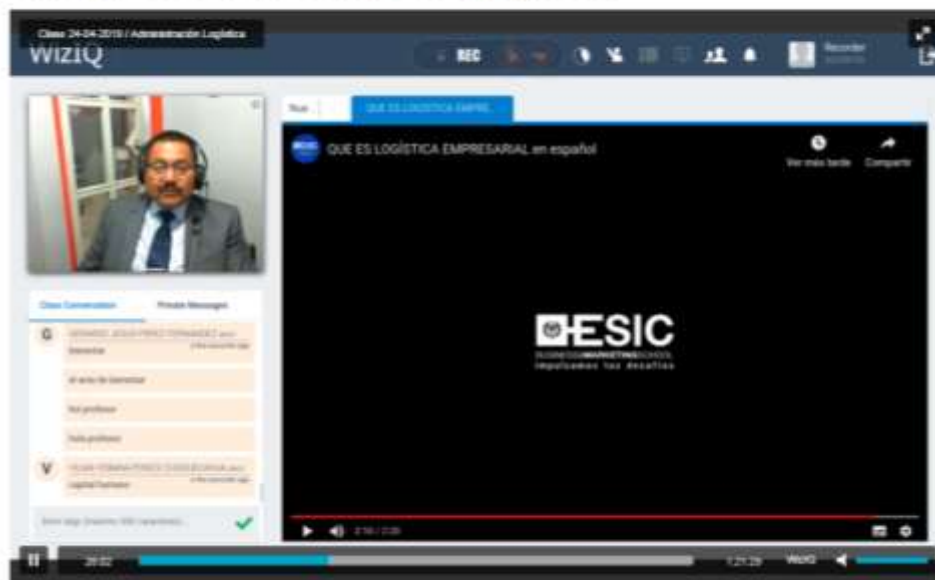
Clase 24-04-2019 / Administración Logística

WizIQ

REC

Recorder

Nue

QUE ES LOGÍSTICA EMPRE

QUE ES LOGÍSTICA EMPRESARIAL en español

Ver más tarde

Compartir

ESIC

BUSINESS & MARKETING SCHOOL

Impulsamos tus desafíos

Class Conversation

Private Messages

G

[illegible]

bienvenidos

el area de bienestar

bue profesor

bula profesor

V

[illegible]

capital humano

Enter msg (maximo 500 caracteres)

2:16 / 2:35

28:02

1:21:29

WizIQ